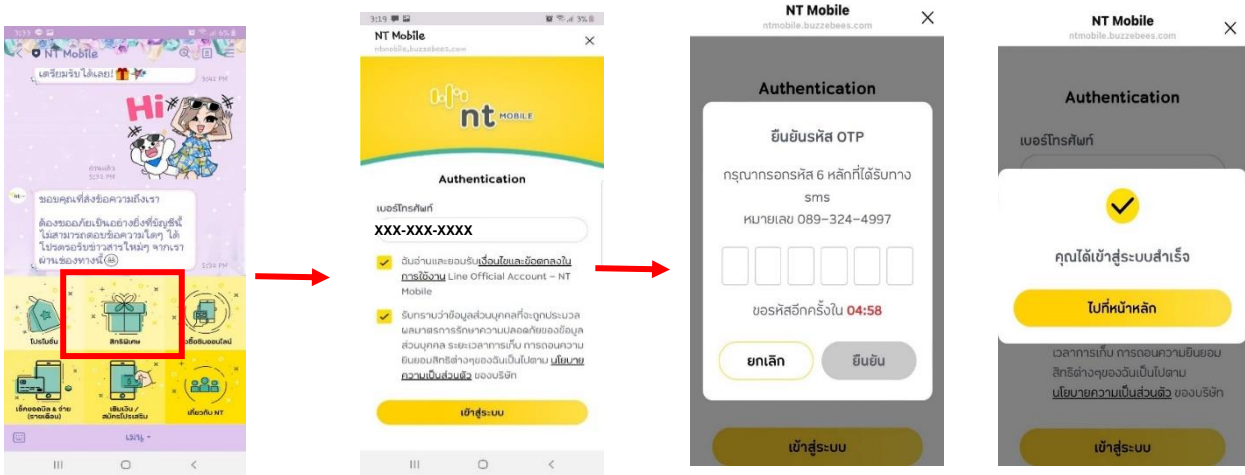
3:19
NT Mobile
เตรียมรับได้เลย!
3:42 PM
Hi
3:51 PM
ขอบคุณที่ส่งข้อความถึงเรา
ต้องขออภัยเป็นอย่างยิ่งที่บัญชีนี้ไม่สามารถตอบข้อความใดๆ ได้ โปรดรอรับข่าวสารใหม่ๆ จากเราผ่านช่องทางนี้
3:51 PM
โปรโมชั่น
สิทธิพิเศษ
ซื้อซิมออนไลน์
เช็คยอดบิล & จ่าย (รายเดือน)
เติมเงิน / สมัครโปรเสริม
เกี่ยวกับ NT
เมนู

3:19
NT Mobile
ntmobile.buzzebees.com
nt MOBILE
Authentication
เบอร์โทรศัพท์
XXX-XXX-XXXX
ฉันอ่านและยอมรับเงื่อนไขและข้อตกลงในการใช้งาน Line Official Account - NT Mobile
รับทราบว่าข้อมูลส่วนบุคคลที่จะถูกประมวลผลมาตรการรักษาความปลอดภัยของข้อมูลส่วนบุคคล ระยะเวลาการเก็บ การถอนความยินยอมสิทธิต่างๆของฉันเป็นไปตาม นโยบายความเป็นส่วนตัว ของบริษัท
เข้าสู่ระบบ

NT Mobile
ntmobile.buzzebees.com
Authentication
ยืนยันรหัส OTP
กรุณากรอกรหัส 6 หลักที่ได้รับทาง sms หมายเลข 089-324-4997
ขอรหัสอีกครั้งใน 04:58
ยกเลิก
ยืนยัน
เข้าสู่ระบบ

NT Mobile
ntmobile.buzzebees.com
Authentication
เบอร์โทรศัพท์
คุณได้เข้าสู่ระบบสำเร็จ
ไปที่หน้าหลัก
เวลาการเก็บ การถอนความยินยอมสิทธิต่างๆของฉันเป็นไปตาม นโยบายความเป็นส่วนตัว ของบริษัท
เข้าสู่ระบบ